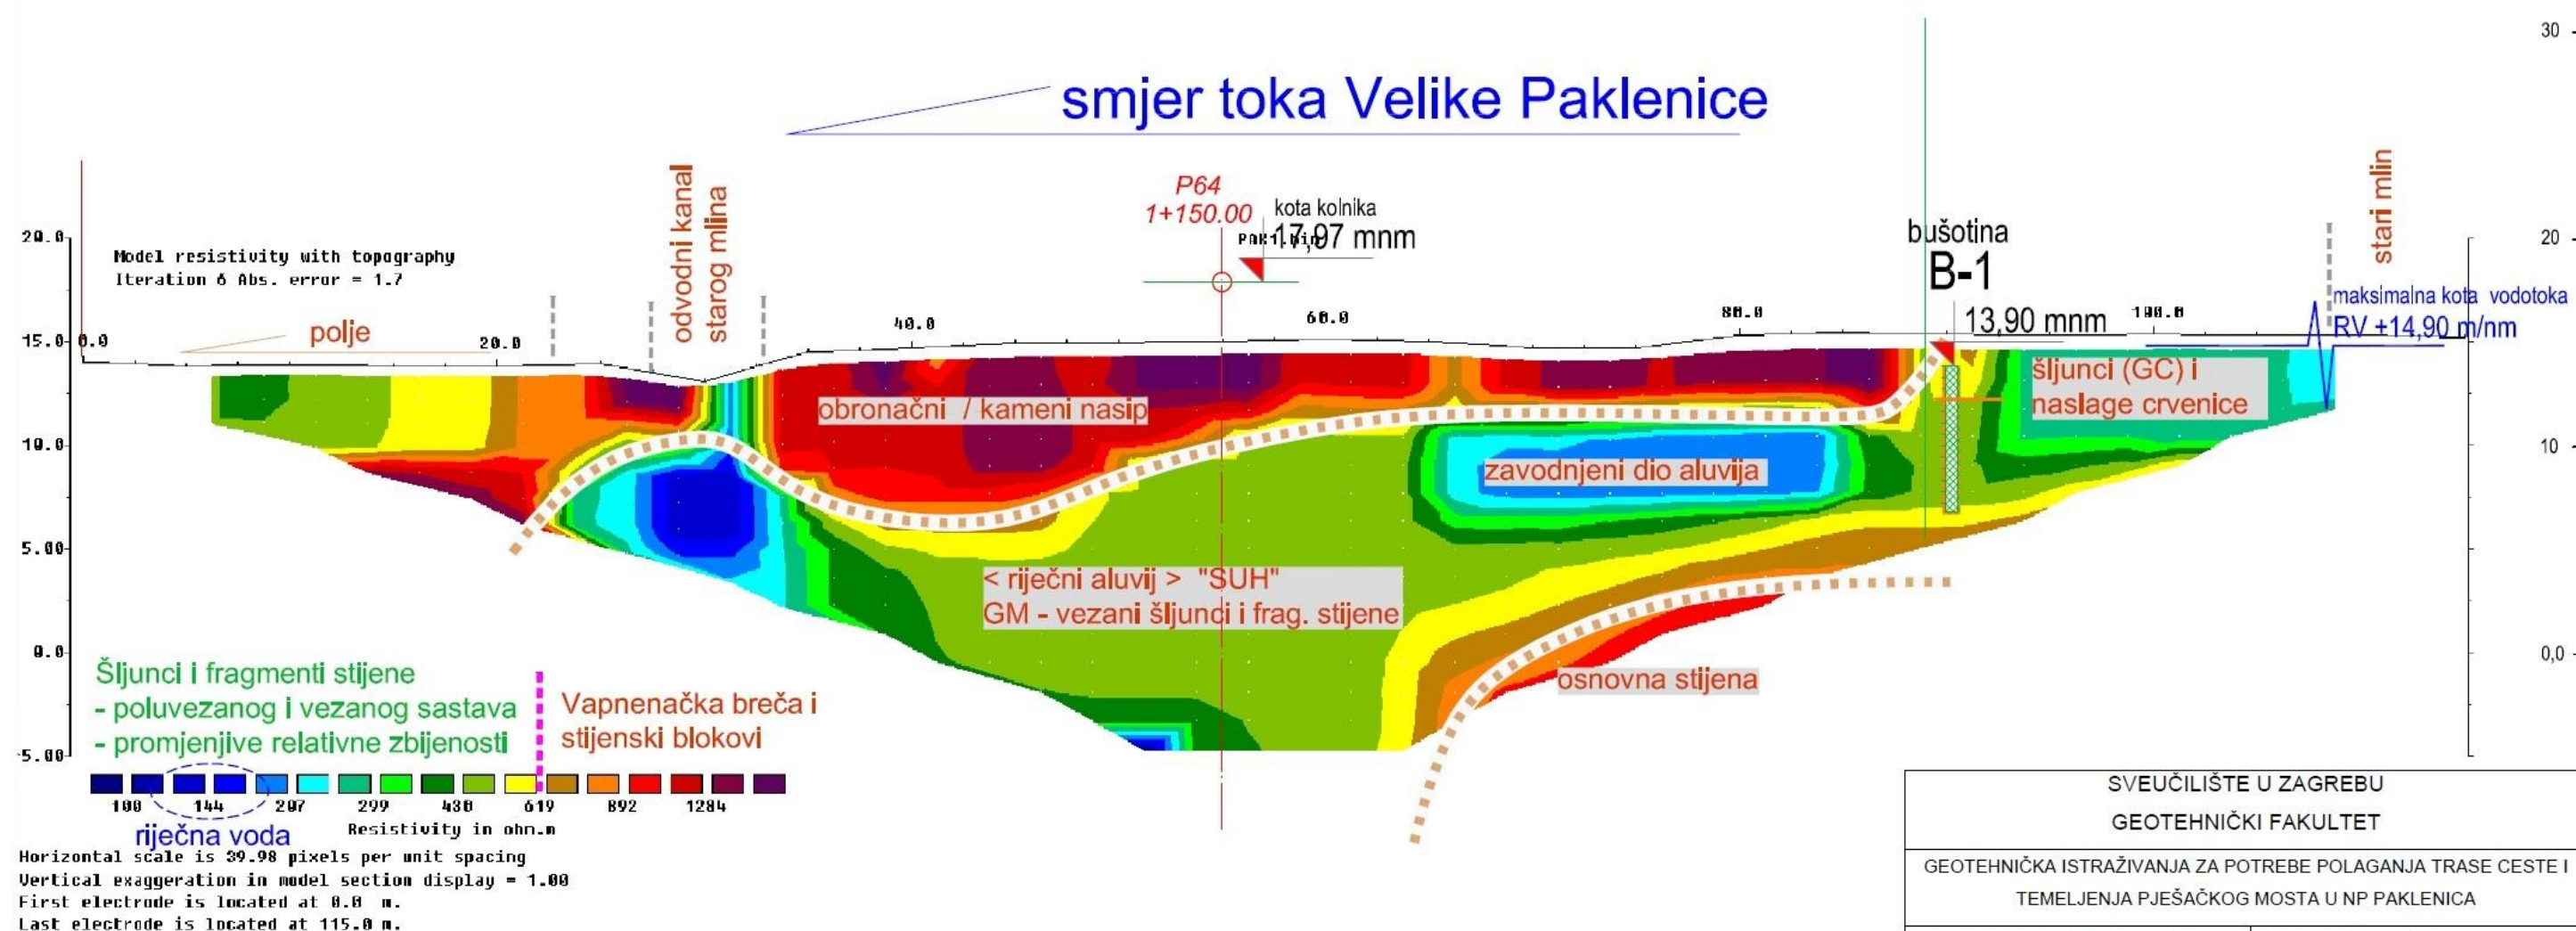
smjer toka Velike Paklenice

30

20

10

0,0

P64
1+150.00

kota kolnika
17,97 mnm

PAK1.dip

bušotina
B-1

stari mlin

odvodni kanal starog mlina

20.0
15.0
10.0
5.00
0.0
-5.00

Model resistivity with topography
Iteration 6 Abs. error = 1.7

polje

0.0
20.0
40.0
60.0
80.0
100.0

13,90 mnm

maksimalna kota vodotoka
RV +14,90 m/nm

obronačni / kameni nasip

šljunci (GC) i naslage crvenice

zavodnjeni dio aluvija

< riječni aluvij > "SUH"
GM - vezani šljunci i frag. stijene

osnovna stijena

Šljunci i fragmenti stijene
- poluvezanog i vezanog sastava
- promjenjive relativne zbijenosti

Vapnenačka breča i stijenski blokovi

100 144 207 299 430 619 892 1284
Resistivity in ohm.m

riječna voda

Horizontal scale is 39.98 pixels per unit spacing
Vertical exaggeration in model section display = 1.00
First electrode is located at 0.0 m.
Last electrode is located at 115.0 m.

SVEUČILIŠTE U ZAGREBU
GEOTEHNIČKI FAKULTET

GEOTEHNIČKA ISTRAŽIVANJA ZA POTREBE POLAGANJA TRASE CESTE I
TEMELJENJA PJEŠAČKOG MOSTA U NP PAKLENICA